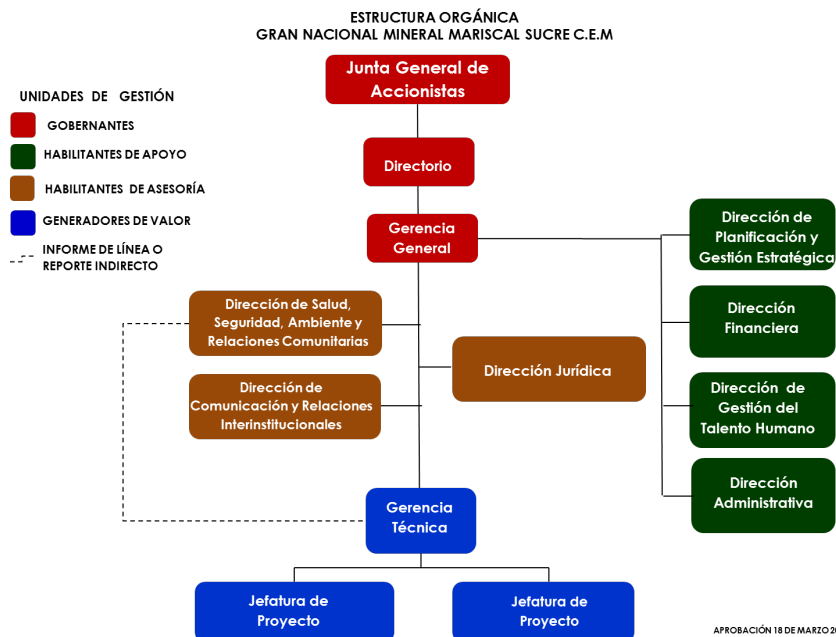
ESTRUCTURA ORGÁNICA
GRAN NACIONAL MINERAL MARISCAL SUCRE C.E.M

UNIDADES DE GESTIÓN
GOBERNANTES
HABILITANTES DE APOYO
HABILITANTES DE ASESORÍA
GENERADORES DE VALOR
INFORME DE LÍNEA O REPORTE INDIRECTO

Junta General de Accionistas

Directorio

Gerencia General

Dirección de Planificación y Gestión Estratégica

Dirección Financiera

Dirección de Gestión del Talento Humano

Dirección Administrativa

Dirección de Salud, Seguridad, Ambiente y Relaciones Comunitarias

Dirección de Comunicación y Relaciones Interinstitucionales

Dirección Jurídica

Gerencia Técnica

Jefatura de Proyecto

Jefatura de Proyecto

APROBACIÓN 18 DE MARZO 20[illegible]